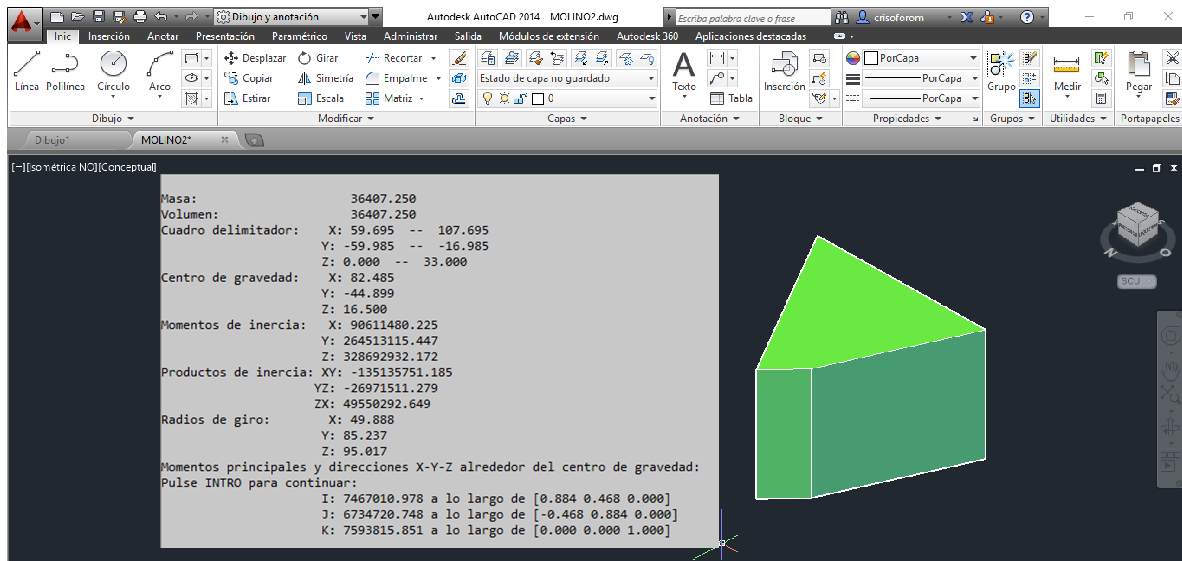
Dibujo y anotación
Autodesk AutoCAD 2014 MOLINO2.dwg
Escriba palabra clave o frase
crisoforom
Inicio Inserción Anotar Presentación Paramétrico Vista Administrar Salida Módulos de extensión Autodesk 360 Aplicaciones destacadas
Línea Polilínea Círculo Arco
Desplazar Girar Recortar
Copiar Simetría Empalme
Estirar Escala Matriz
Estado de capa no guardado
0
Texto Tabla
Inserción
PorCapa
PorCapa
PorCapa
Grupo
Medir
Pegar
Dibujo Modificar Capas Anotación Bloque Propiedades Grupos Utilidades Portapapeles
Dibujo1 MOLINO2
[−][Isométrico NO][Conceptual]
Masa: 36407.250
Volumen: 36407.250
Cuadro delimitador: X: 59.695 -- 107.695
Y: -59.985 -- -16.985
Z: 0.000 -- 33.000
Centro de gravedad: X: 82.485
Y: -44.899
Z: 16.500
Momentos de inercia: X: 90611480.225
Y: 264513115.447
Z: 328692932.172
Productos de inercia: XY: -135135751.185
YZ: -26971511.279
ZX: 49550292.649
Radios de giro: X: 49.888
Y: 85.237
Z: 95.017
Momentos principales y direcciones X-Y-Z alrededor del centro de gravedad:
Pulse INTRO para continuar:
I: 7467010.978 a lo largo de [0.884 0.468 0.000]
J: 6734720.748 a lo largo de [-0.468 0.884 0.000]
K: 7593815.851 a lo largo de [0.000 0.000 1.000]
SCU